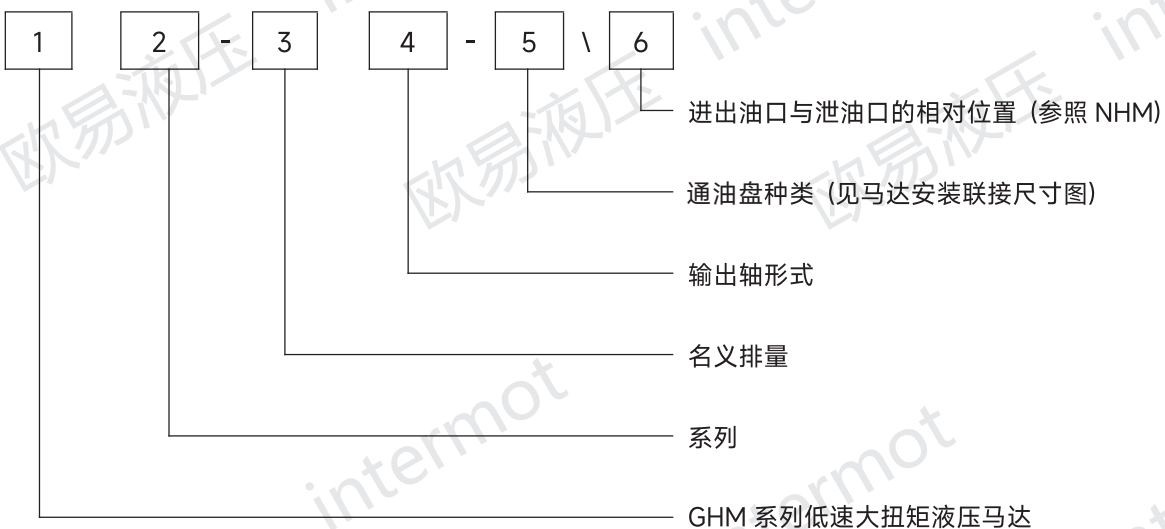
1 2 - 3 4 - 5 \ 6

进出油口与泄油口的相对位置（参照 NHM）

通油盘种类（见马达安装联接尺寸图）

输出轴形式

名义排量

系列

GHM 系列低速大扭矩液压马达

欧易液压 intermot 欧易液压 intermot 欧易液压 intermot intermot